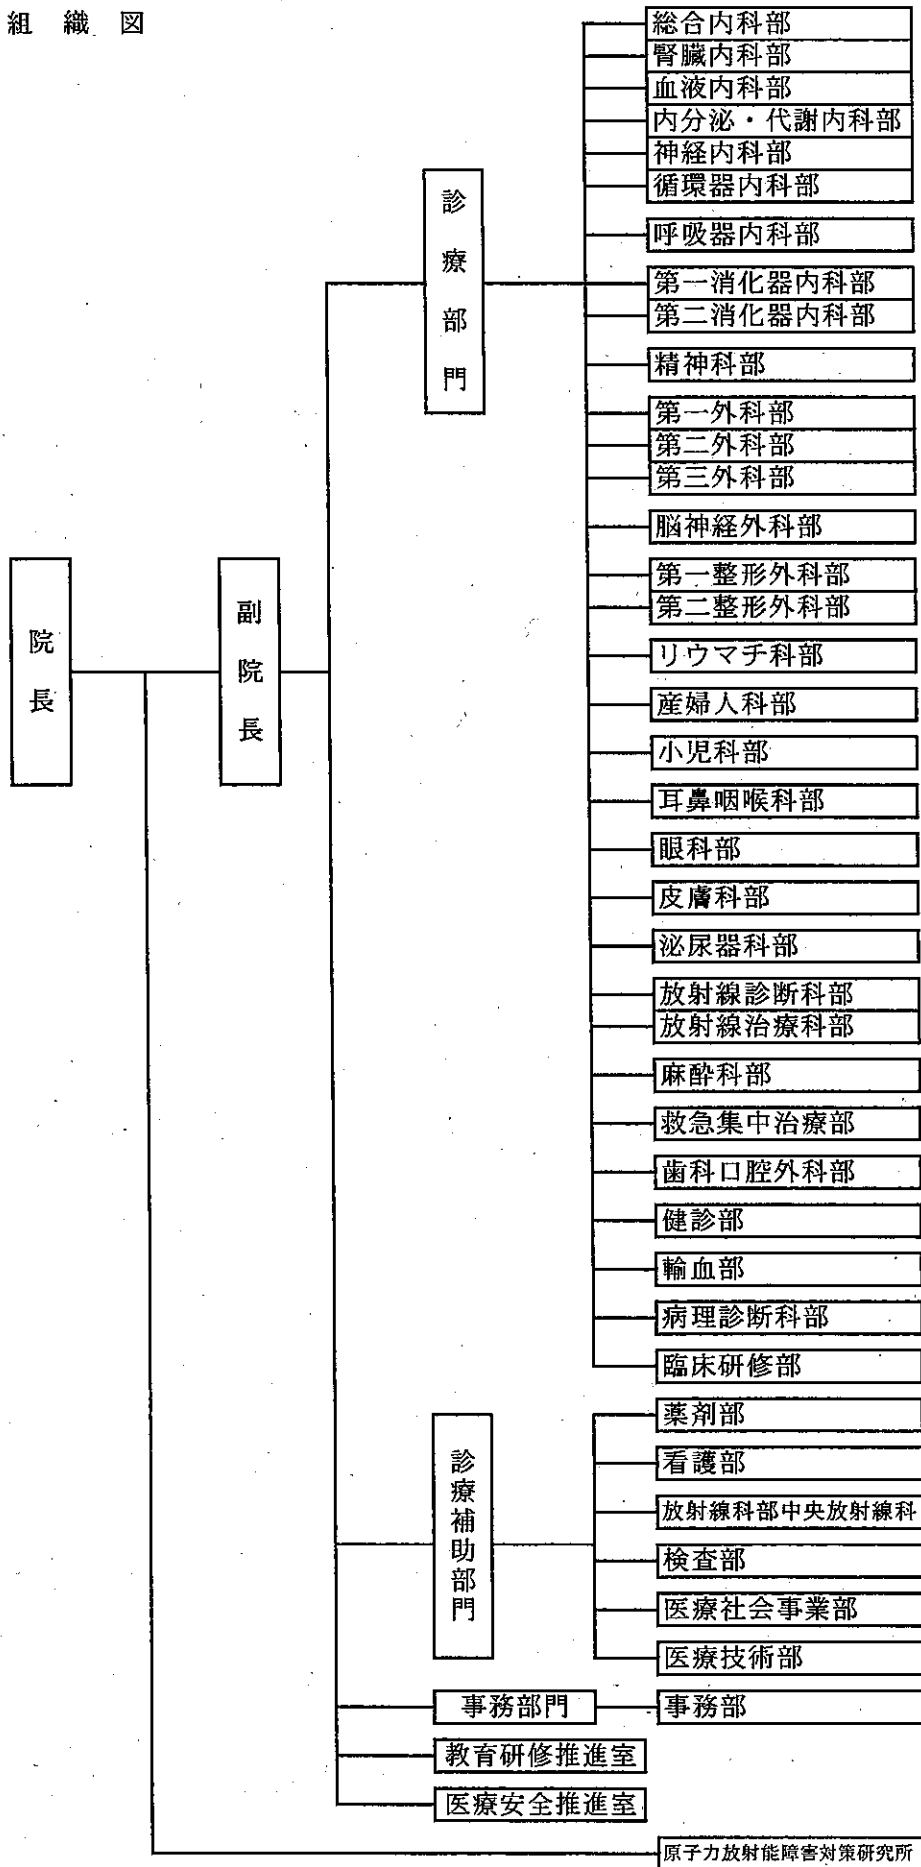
組 織 図

院長

副院長

診療部門

総合内科部
腎臓内科部
血液内科部
内分泌・代謝内科部
神経内科部
循環器内科部
呼吸器内科部
第一消化器内科部
第二消化器内科部
精神科部
第一外科部
第二外科部
第三外科部
脳神経外科部
第一整形外科部
第二整形外科部
リウマチ科部
産婦人科部
小児科部
耳鼻咽喉科部
眼科部
皮膚科部
泌尿器科部
放射線診断科部
放射線治療科部
麻酔科部
救急集中治療部
歯科口腔外科部
健診部
輸血部
病理診断科部
臨床研修部

診療補助部門

薬剤部
看護部
放射線科部中央放射線科
検査部
医療社会事業部
医療技術部

事務部門
事務部

教育研修推進室
医療安全推進室

原子力放射能障害対策研究所